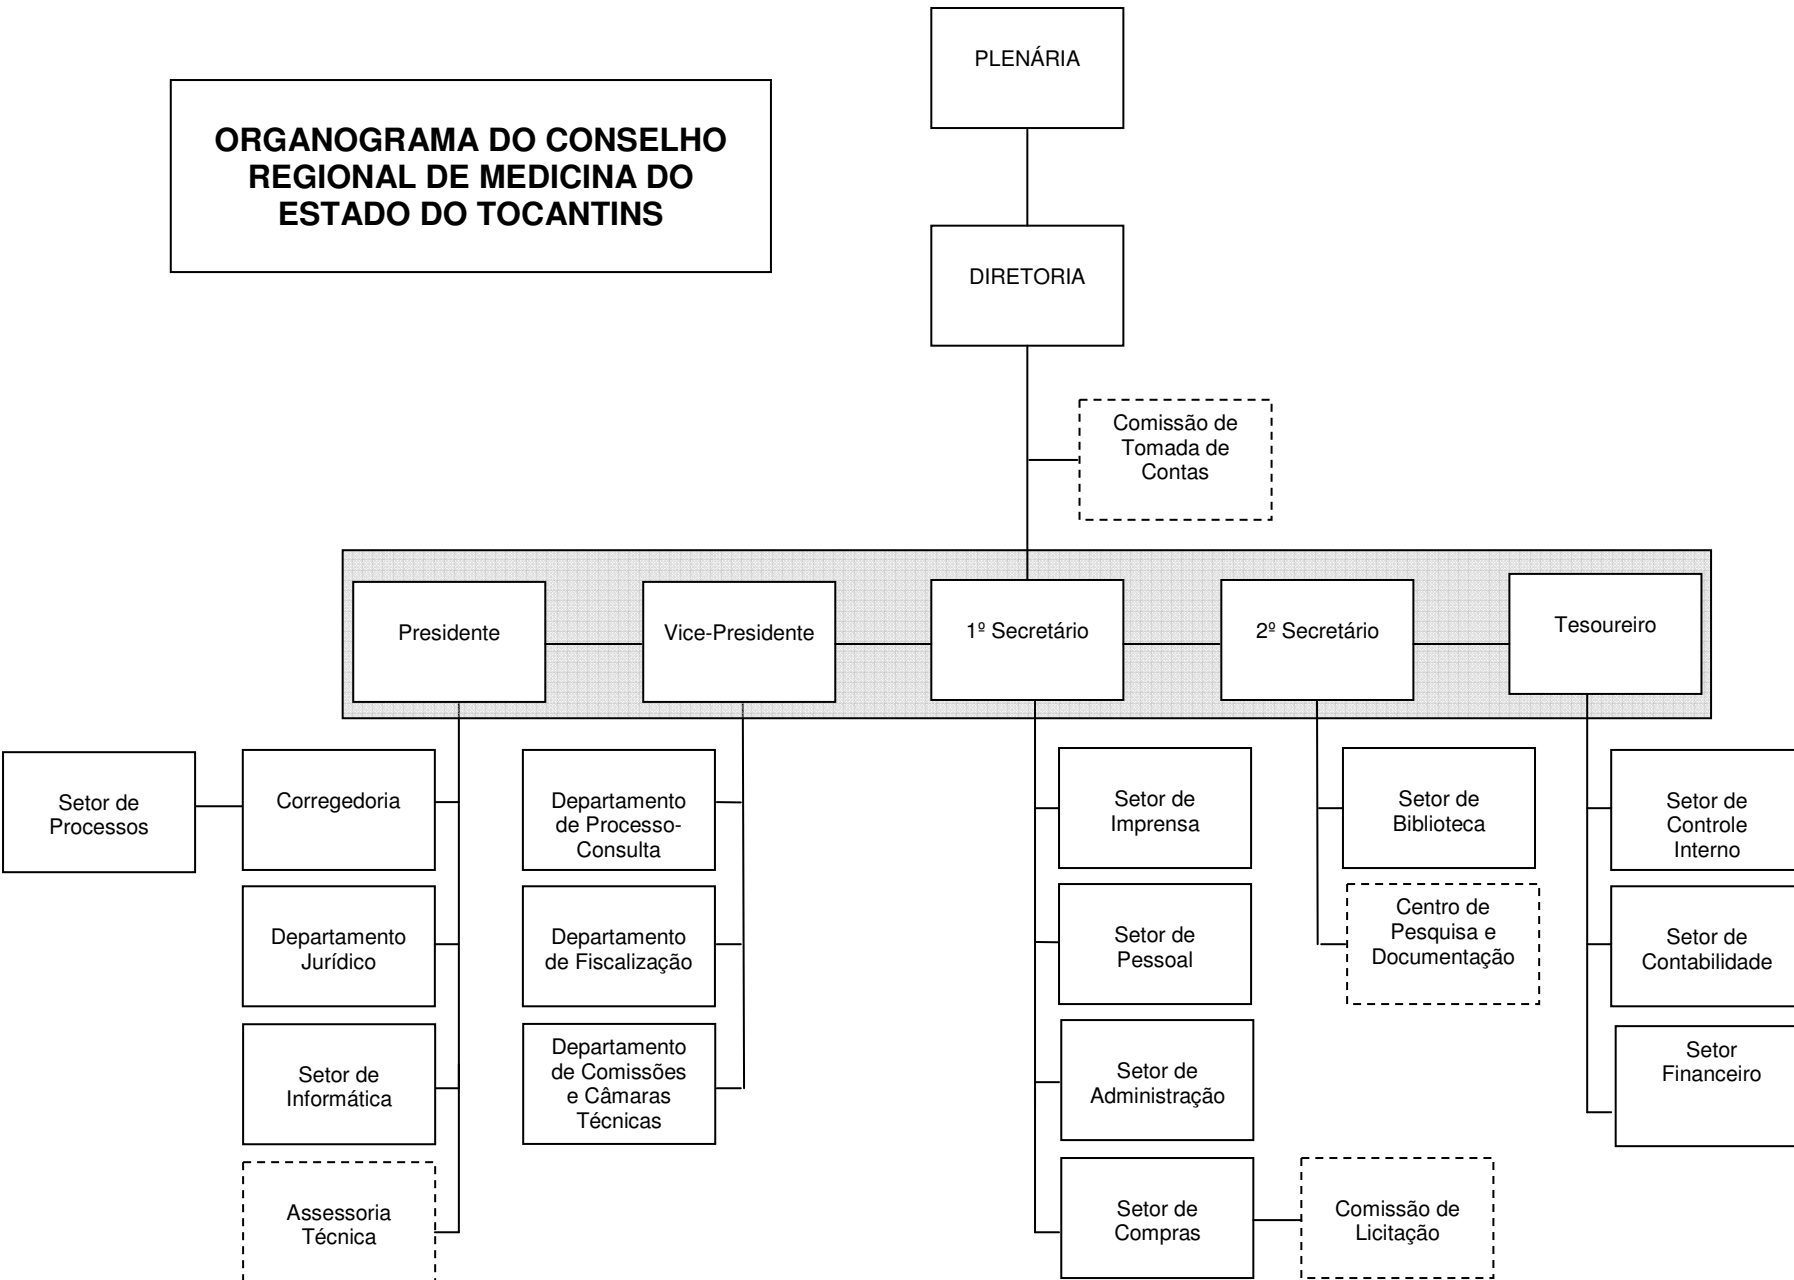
ORGANOGRAMA DO CONSELHO REGIONAL DE MEDICINA DO ESTADO DO TOCANTINS

PLENÁRIA

DIRETORIA

Comissão de Tomada de Contas

Presidente

Vice-Presidente

1º Secretário

2º Secretário

Tesoureiro

Setor de Processos

Corregedoria

Departamento Jurídico

Setor de Informática

Assessoria Técnica

Departamento de Processo-Consulta

Departamento de Fiscalização

Departamento de Comissões e Câmaras Técnicas

Setor de Imprensa

Setor de Pessoal

Setor de Administração

Setor de Compras

Comissão de Licitação

Setor de Biblioteca

Centro de Pesquisa e Documentação

Setor de Controle Interno

Setor de Contabilidade

Setor Financeiro